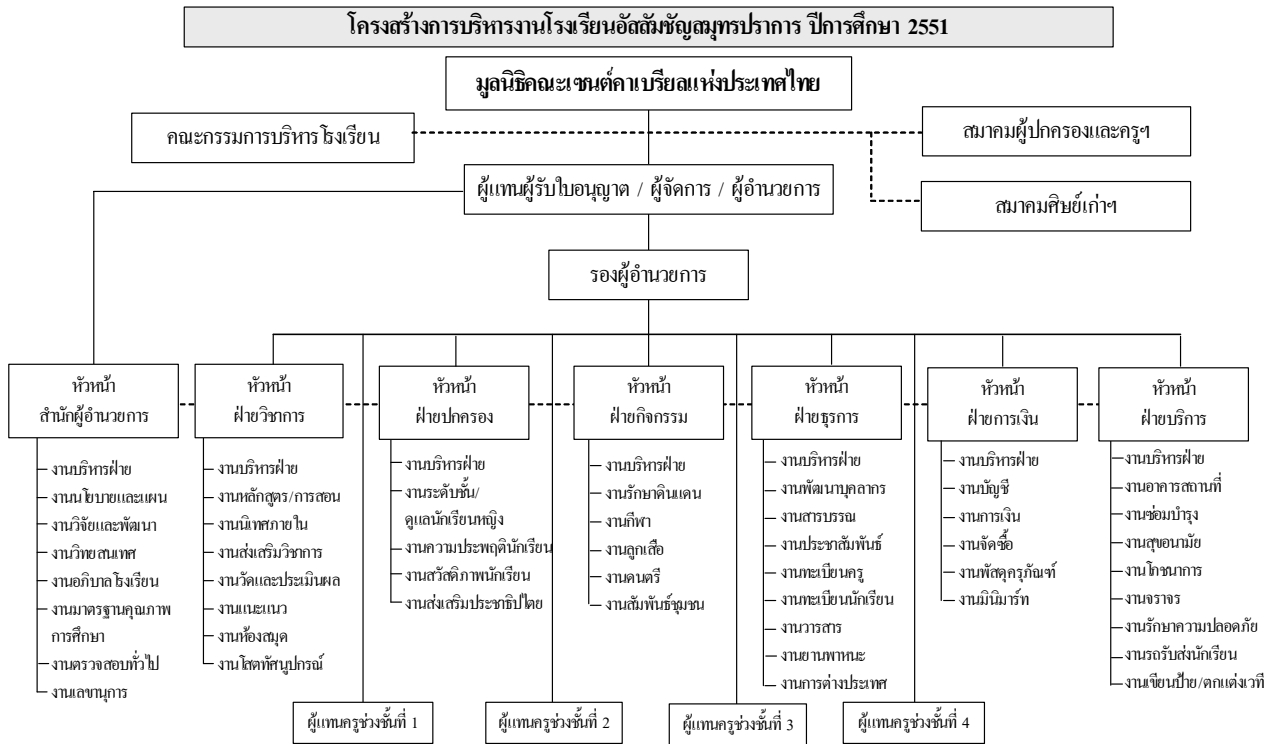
โครงสร้างการบริหารงานโรงเรียนอัสสัมชัญสมุทรปราการ ปีการศึกษา 2551

มูลนิธิคณะเซนต์คาเบรียลแห่งประเทศไทย

คณะกรรมการบริหารโรงเรียน

สมาคมผู้ปกครองและครูฯ

ผู้แทนผู้รับใบอนุญาต / ผู้จัดการ / ผู้อำนวยการ

สมาคมศิษย์เก่าฯ

รองผู้อำนวยการ

หัวหน้า
สำนักผู้อำนวยการ

งานบริหารฝ่าย
งานนโยบายและแผน
งานวิจัยและพัฒนา
งานวิทยสนเทศ
งานอภิบาลโรงเรียน
งานมาตรฐานคุณภาพการศึกษา
งานตรวจสอบทั่วไป
งานเลขานุการ

หัวหน้า
ฝ่ายวิชาการ

งานบริหารฝ่าย
งานหลักสูตร/การสอน
งานนิเทศภายใน
งานส่งเสริมวิชาการ
งานวัดและประเมินผล
งานแนะแนว
งานห้องสมุด
งานโสตทัศนูปกรณ์

หัวหน้า
ฝ่ายปกครอง

งานบริหารฝ่าย
งานระดับชั้น/ดูแลนักเรียนหญิง
งานความประพฤตินักเรียน
งานสวัสดิภาพนักเรียน
งานส่งเสริมประชาธิปไตย

หัวหน้า
ฝ่ายกิจกรรม

งานบริหารฝ่าย
งานรักษาดินแดน
งานกีฬา
งานลูกเสือ
งานดนตรี
งานสัมพันธ์ชุมชน

หัวหน้า
ฝ่ายธุรการ

งานบริหารฝ่าย
งานพัฒนาบุคลากร
งานสารบรรณ
งานประชาสัมพันธ์
งานทะเบียนครู
งานทะเบียนนักเรียน
งานวารสาร
งานยานพาหนะ
งานการต่างประเทศ

หัวหน้า
ฝ่ายการเงิน

งานบริหารฝ่าย
งานบัญชี
งานการเงิน
งานจัดซื้อ
งานพัสดุครุภัณฑ์
งานมินิมาร์ท

หัวหน้า
ฝ่ายบริการ

งานบริหารฝ่าย
งานอาคารสถานที่
งานซ่อมบำรุง
งานสุขอนามัย
งานโภชนาการ
งานจราจร
งานรักษาความปลอดภัย
งานรถรับส่งนักเรียน
งานเขียนป้าย/ตกแต่งเวที

ผู้แทนครูช่วงชั้นที่ 1

ผู้แทนครูช่วงชั้นที่ 2

ผู้แทนครูช่วงชั้นที่ 3

ผู้แทนครูช่วงชั้นที่ 4